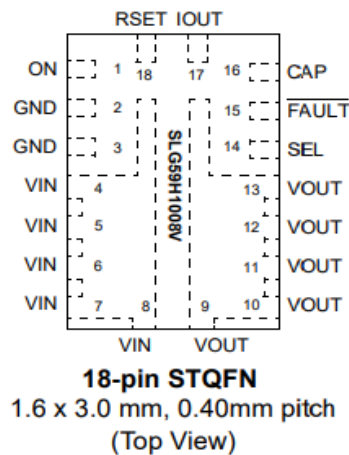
RSET IOUT

ON 1 18 17 16 CAP
GND 2 15 $\overline{\text{FAULT}}$
GND 3 14 SEL
VIN 4 13 VOUT
VIN 5 12 VOUT
VIN 6 11 VOUT
VIN 7 8 9 10 VOUT

SLG59H1008V

VIN VOUT

18-pin STQFN
1.6 x 3.0 mm, 0.40mm pitch
(Top View)